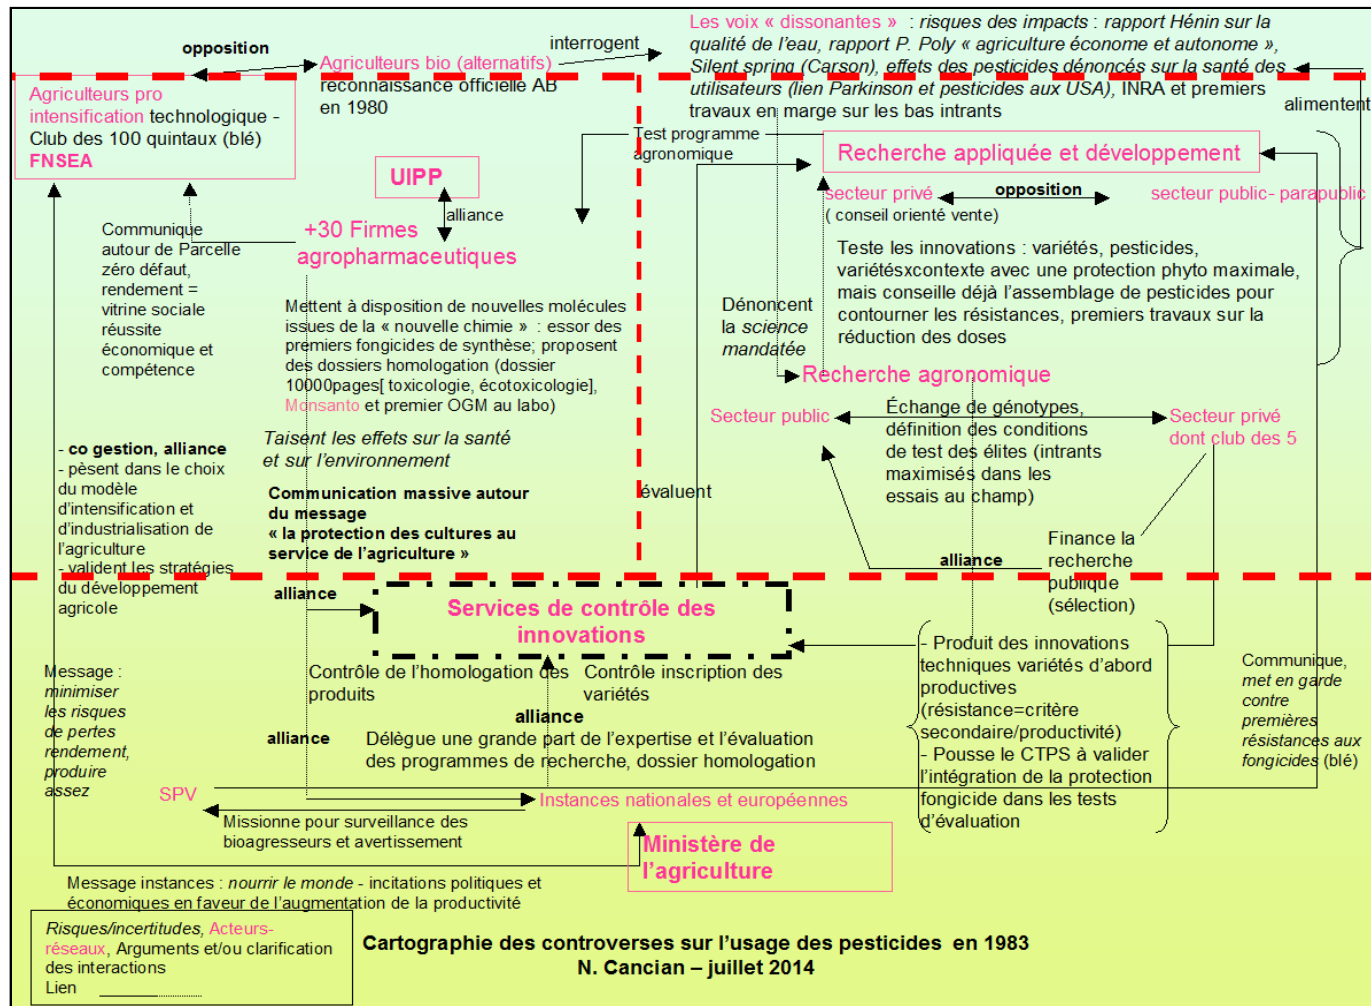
opposition

Agriculteurs bio (alternatifs) reconnaissance officielle AB en 1980

interrogent

Les voix « dissonantes » : risques des impacts : rapport Hénin sur la qualité de l'eau, rapport P. Poly « agriculture économe et autonome », Silent spring (Carson), effets des pesticides dénoncés sur la santé des utilisateurs (lien Parkinson et pesticides aux USA), INRA et premiers travaux en marge sur les bas intrants

alimentent

Agriculteurs pro intensification technologique - Club des 100 quintaux (blé) FNSEA

UIPP

alliance

Test programme agronomique

Recherche appliquée et développement

secteur privé ( conseil orienté vente)

opposition

secteur public- parapublic

Teste les innovations : variétés, pesticides, variétésxcontexte avec une protection phyto maximale, mais conseille déjà l'assemblage de pesticides pour contourner les résistances, premiers travaux sur la réduction des doses

Communique autour de Parcelle zéro défaut, rendement = vitrine sociale réussite économique et compétence

+30 Firmes agropharmaceutiques

Mettent à disposition de nouvelles molécules issues de la « nouvelle chimie » : essor des premiers fongicides de synthèse; proposent des dossiers homologation (dossier 10000pages[ toxicologie, écotoxicologie], Monsanto et premier OGM au labo)

Dénoncent la science mandatée

Recherche agronomique

Secteur public

Échange de génotypes, définition des conditions de test des élites (intrants maximisés dans les essais au champ)

Secteur privé dont club des 5

- co gestion, alliance
- pèsent dans le choix du modèle d'intensification et d'industrialisation de l'agriculture
- valident les stratégies du développement agricole

Taisent les effets sur la santé et sur l'environnement

Communication massive autour du message « la protection des cultures au service de l'agriculture »

évaluent

Finance la recherche publique (sélection)

alliance

alliance

Services de contrôle des innovations

Message : minimiser les risques de pertes rendement, produire assez

Contrôle de l'homologation des produits

Contrôle inscription des variétés

alliance

- Produit des innovations techniques variétés d'abord productives (résistance=critère secondaire/productivité)
- Pousse le CTPS à valider l'intégration de la protection fongicide dans les tests d'évaluation

Communique, met en garde contre premières résistances aux fongicides (blé)

alliance

Délègue une grande part de l'expertise et l'évaluation des programmes de recherche, dossier homologation

SPV

Instances nationales et européennes

Missionne pour surveillance des bioagresseurs et avertissement

Ministère de l'agriculture

Message instances : nourrir le monde - incitations politiques et économiques en faveur de l'augmentation de la productivité

Risques/incertitudes, Acteurs-réseaux, Arguments et/ou clarification des interactions
Lien

Cartographie des controverses sur l'usage des pesticides en 1983
N. Cancian – juillet 2014